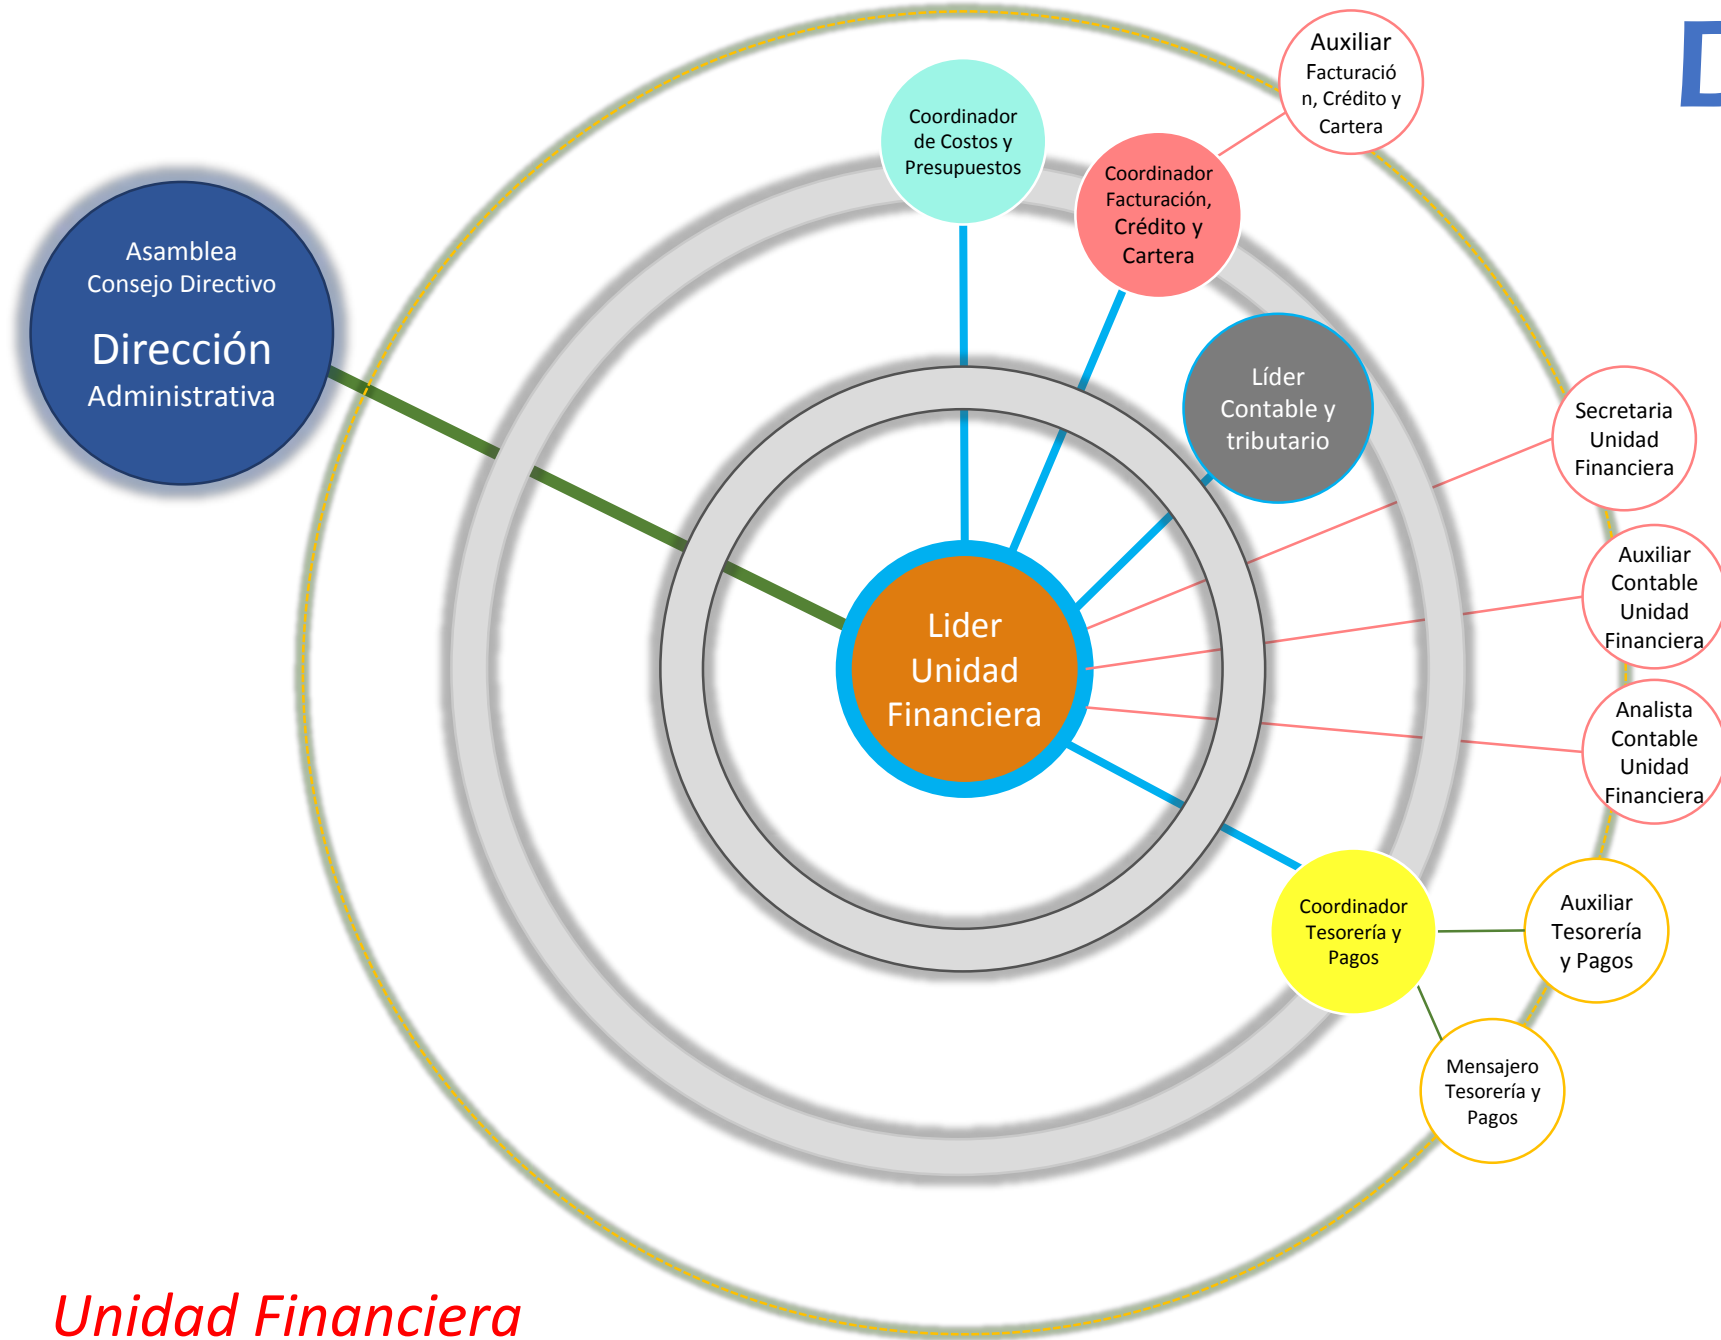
Asamblea
Consejo Directivo
Dirección
Administrativa

Coordinador de Costos y Presupuestos

Auxiliar Facturación, Crédito y Cartera

Coordinador Facturación, Crédito y Cartera

Líder Contable y tributario

Secretaria Unidad Financiera

Auxiliar Contable Unidad Financiera

Analista Contable Unidad Financiera

Lider Unidad Financiera

Coordinador Tesorería y Pagos

Auxiliar Tesorería y Pagos

Mensajero Tesorería y Pagos

Unidad Financiera